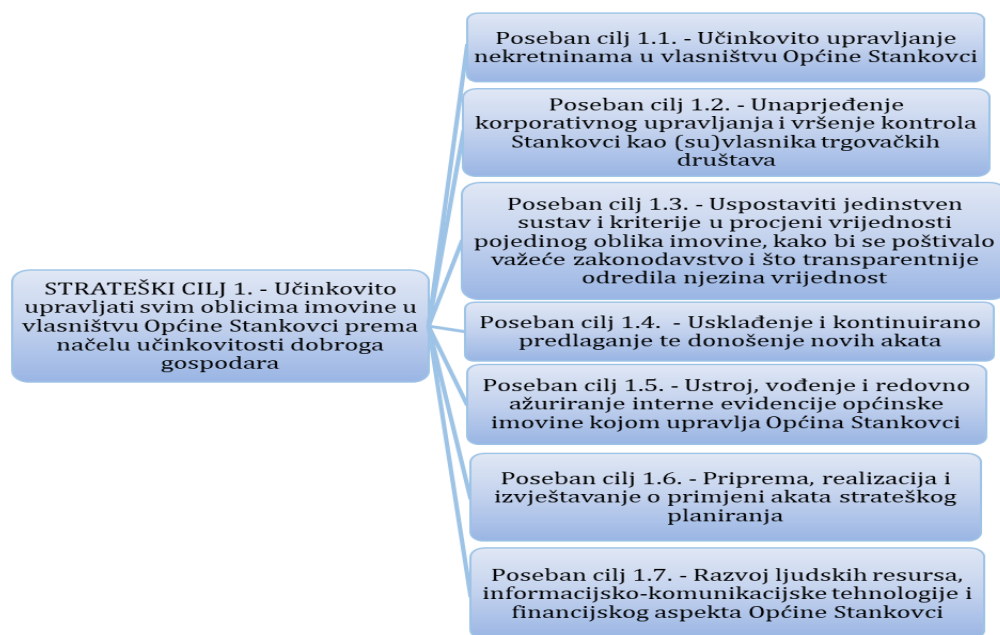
STRATEŠKI CILJ 1. - Učinkovito upravljati svim oblicima imovine u vlasništvu Općine Stankovci prema načelu učinkovitosti dobroga gospodara

Poseban cilj 1.1. - Učinkovito upravljanje nekretninama u vlasništvu Općine Stankovci

Poseban cilj 1.2. - Unaprjeđenje korporativnog upravljanja i vršenje kontrola Stankovci kao (su)vlasnika trgovačkih društava

Poseban cilj 1.3. - Uspostaviti jedinstven sustav i kriterije u procjeni vrijednosti pojedinog oblika imovine, kako bi se poštivalo važeće zakonodavstvo i što transparentnije odredila njezina vrijednost

Poseban cilj 1.4. - Usklađenje i kontinuirano predlaganje te donošenje novih akata

Poseban cilj 1.5. - Ustroj, vođenje i redovno ažuriranje interne evidencije općinske imovine kojom upravlja Općina Stankovci

Poseban cilj 1.6. - Priprema, realizacija i izvještavanje o primjeni akata strateškog planiranja

Poseban cilj 1.7. - Razvoj ljudskih resursa, informacijsko-komunikacijske tehnologije i financijskog aspekta Općine Stankovci